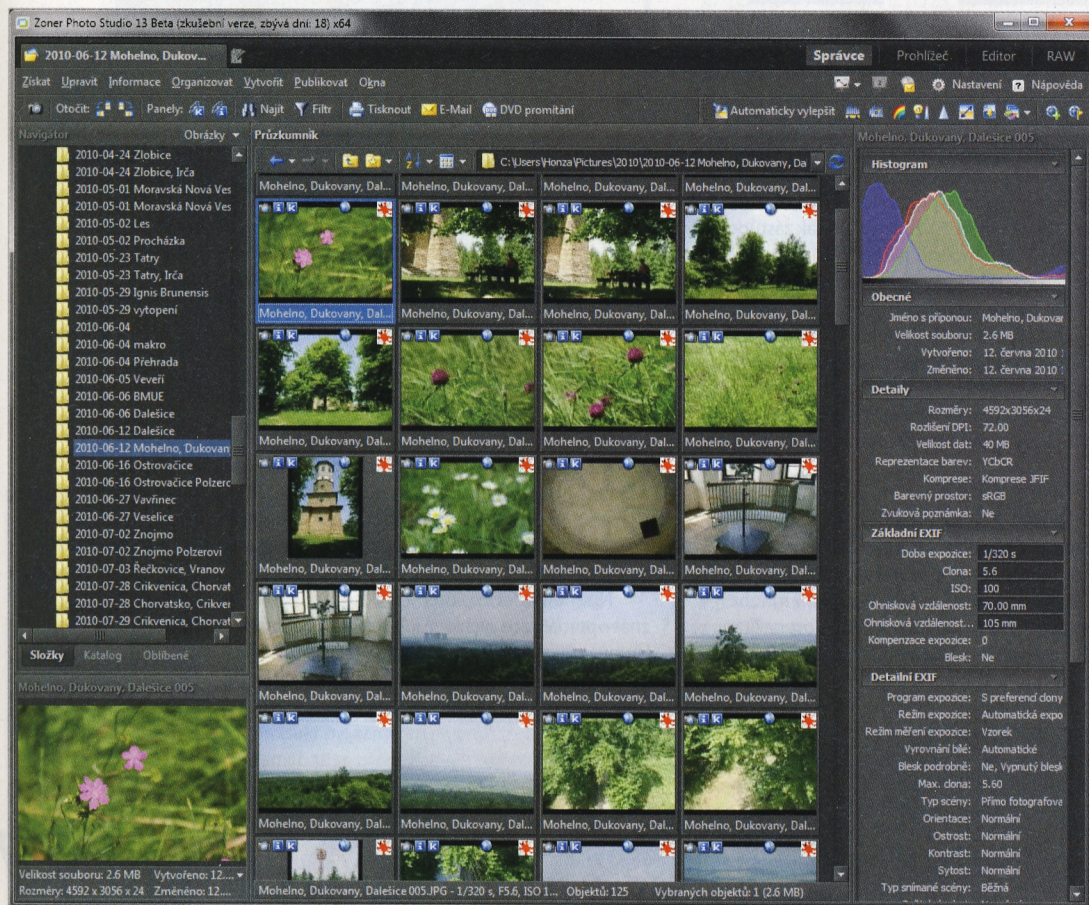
Zoner Photo Studio 13 Beta (zkušební verze, zbývá dní: 18) x64

2010-06-12 Mohelno, Dukov...

Správce Prohlížeč Editor RAW

Získat Upravit Informace Organizovat Vytvořit Publikovat Okna

Nastavení Nápověda

Otočit: Panely: Najít Filtr Tisknout E-Mail DVD promítání

Automaticky vylepšit

Navigátor Obrázky

2010-04-24 Zlobice
2010-04-24 Zlobice, Irča
2010-05-01 Moravská Nová Ves
2010-05-01 Moravská Nová Ves
2010-05-02 Les
2010-05-02 Procházka
2010-05-23 Tatry
2010-05-23 Tatry, Irča
2010-05-29 Ignis Brunensis
2010-05-29 vytopení
2010-06-04
2010-06-04 makro
2010-06-04 Přehrada
2010-06-05 Veveří
2010-06-06 BMUE
2010-06-06 Dalešice
2010-06-12 Dalešice
2010-06-12 Mohelno, Dukovan
2010-06-16 Ostrovačice
2010-06-16 Ostrovačice Polzerc
2010-06-27 Vavřinec
2010-06-27 Veselice
2010-07-02 Znojmo
2010-07-02 Znojmo Polzerovi
2010-07-03 Řečkovice, Vranov
2010-07-28 Crikvenica, Chorvat
2010-07-28 Chorvatsko, Crikver
2010-07-29 Crikvenica, Chorvat

Složky Katalog Oblíbené

Mohelno, Dukovany, Dalešice 005

Velikost souboru: 2.6 MB Vytvořeno: 12....
Rozměry: 4592 x 3056 x 24 Změněno: 12....

Průzkumník

C:\Users\Honza\Pictures\2010\2010-06-12 Mohelno, Dukovany, Da

Mohelno, Dukovany, Dal... Mohelno, Dukovany, Dal... Mohelno, Dukovany, Dal... Mohelno, Dukovany, Dal...

Mohelno, Dukovany, Dalešice 005.JPG - 1/320 s, F5.6, ISO 1... Objektů: 125 Vybraných objektů: 1 (2.6 MB)

Mohelno, Dukovany, Dalešice 005

Histogram

Obecné
Jméno s příponou: Mohelno, Dukovar
Velikost souboru: 2.6 MB
Vytvořeno: 12. června 2010
Změněno: 12. června 2010

Detaily
Rozměry: 4592x3056x24
Rozlišení DPI: 72.00
Velikost dat: 40 MB
Reprezentace barev: YCbCR
Komprese: Komprese JFIF
Barevný prostor: sRGB
Zvuková poznámka: Ne

Základní EXIF
Doba expozice: 1/320 s
Clona: 5.6
ISO: 100
Ohnisková vzdálenost: 70.00 mm
Ohnisková vzdálenost...: 105 mm
Kompenzace expozice: 0
Blesk: Ne

Detailní EXIF
Program expozice: S preferencí clony
Režim expozice: Automatická expo
Režim měření expozice: Vzorek
Vyrovnání bílé: Automatické
Blesk podrobně: Ne, Vypnutý blesk
Max. clona: 5.60
Typ scény: Přímo fotografova
Orientace: Normální
Ostrost: Normální
Kontrast: Normální
Sytost: Normální
Typ snímané scény: Běžná